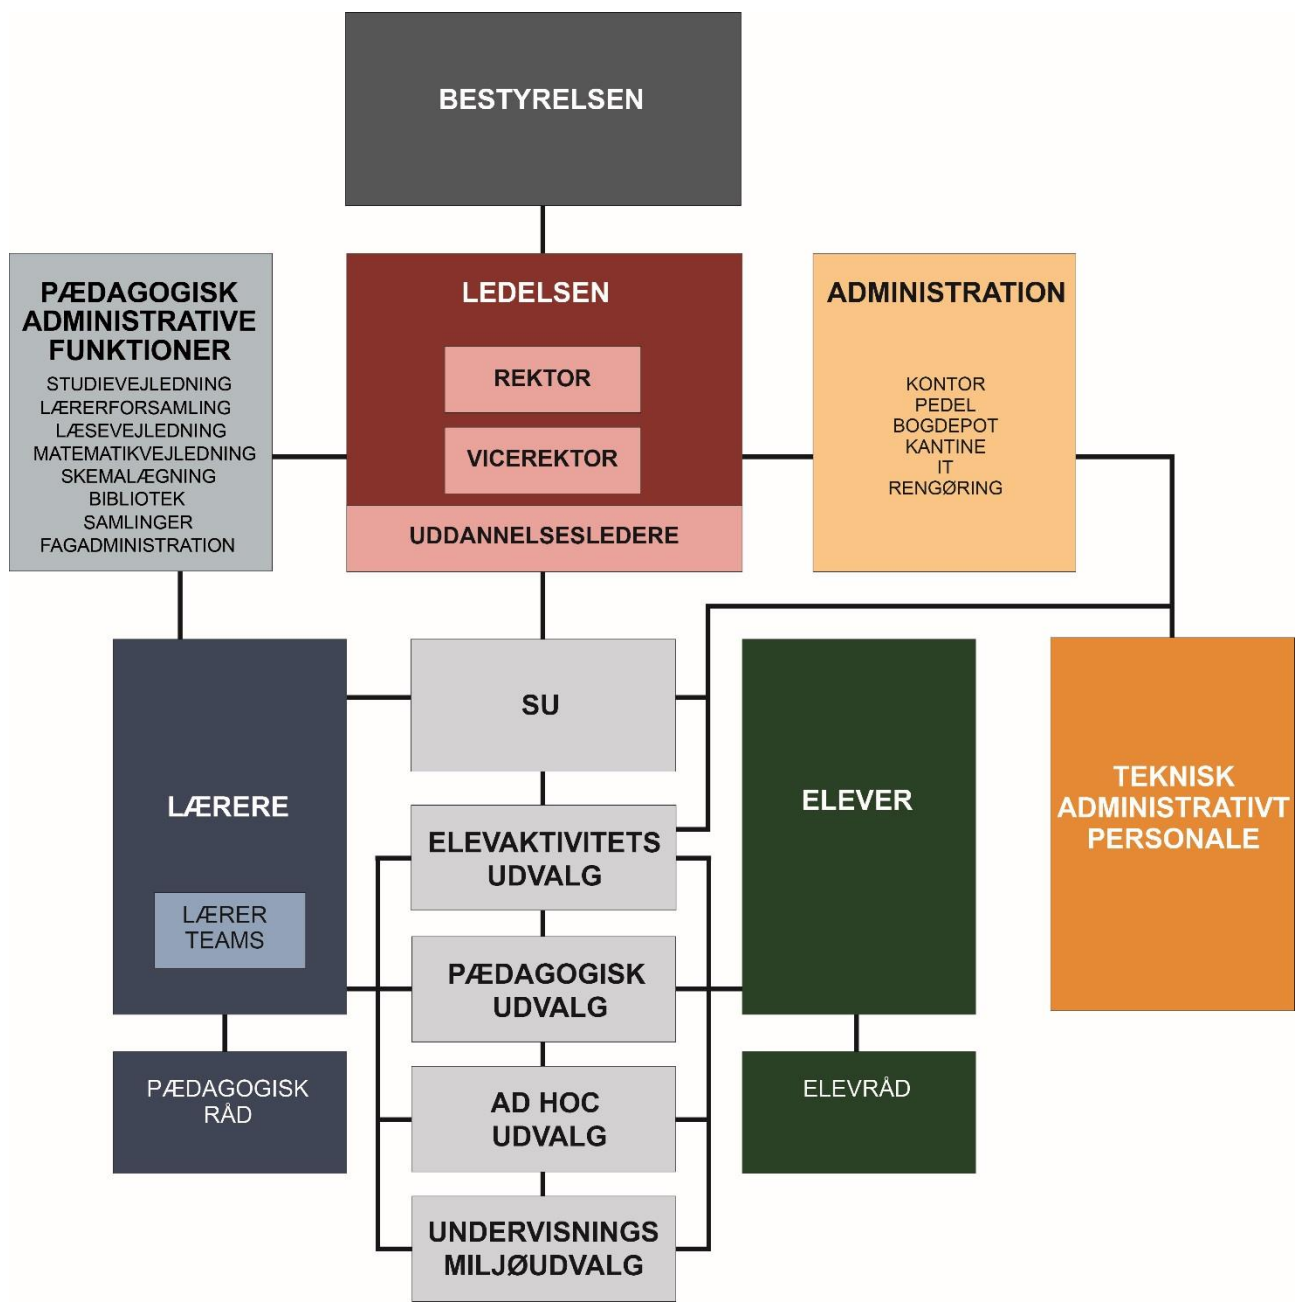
BESTYRELSEN

PÆDAGOGISK ADMINISTRATIVE FUNKTIONER
STUDIEVEJLEDNING
LÆRERFORSAMLING
LÆSEVEJLEDNING
MATEMATIKVEJLEDNING
SKEMALÆGNING
BIBLIOTEK
SAMLINGER
FAGADMINISTRATION

LEDELSEN
REKTOR
VICEREKTOR
UDDANNELSESLEDERE

ADMINISTRATION
KONTOR
PEDEL
BOGDEPOT
KANTINE
IT
RENGØRING

LÆRERE
LÆRER TEAMS

PÆDAGOGISK RÅD

SU

ELEVAKTIVITETS UDVALG

PÆDAGOGISK UDVALG

AD HOC UDVALG

UNDERVISNINGS MILJØUDVALG

ELEVER

ELEVRÅD

TEKNISK ADMINISTRATIVT PERSONALE